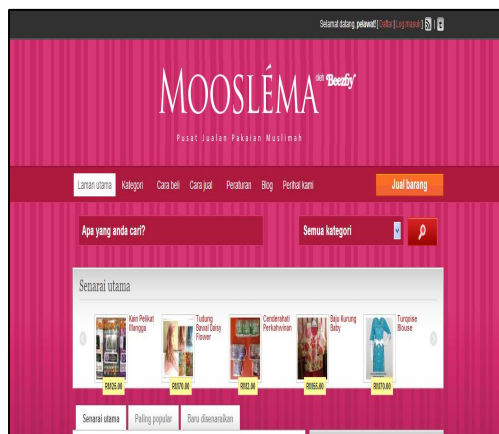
Selamat datang, pelawat! [Daftar | Log masuk]

MOOSLÉMA oleh Beezy

Pusat Jualan Pakaian Muslimah

Laman utama Kategori Cara beli Cara jual Peraturan Blog Perihal kami

Jual barang

Apa yang anda cari?

Semua kategori

Senarai utama

Kain Pelikat Mangga
RM125.00

Tudung Bawal Daisy Flower
RM70.00

Cenderahati Perkahwinan
RM32.00

Baju Kurung Baby
RM55.00

Turquoise Blouse
RM70.00

Senarai utama | Paling popular | Baru disenaraikan